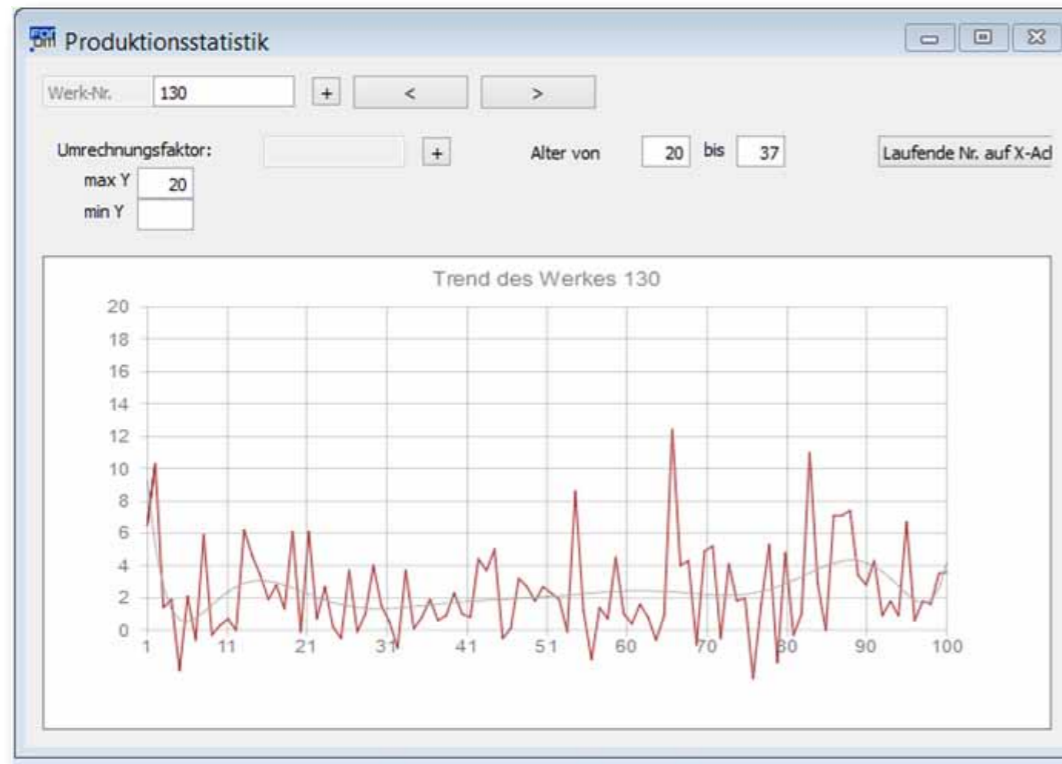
Produktionsstatistik

Werk-Nr. 130 + < >

Umrechnungsfaktor: + Alter von 20 bis 37 Laufende Nr. auf X-Ac

max Y 20
min Y

Trend des Werkes 130

20
18
16
14
12
10
8
6
4
2
0

1 11 21 31 41 51 60 70 80 90 100